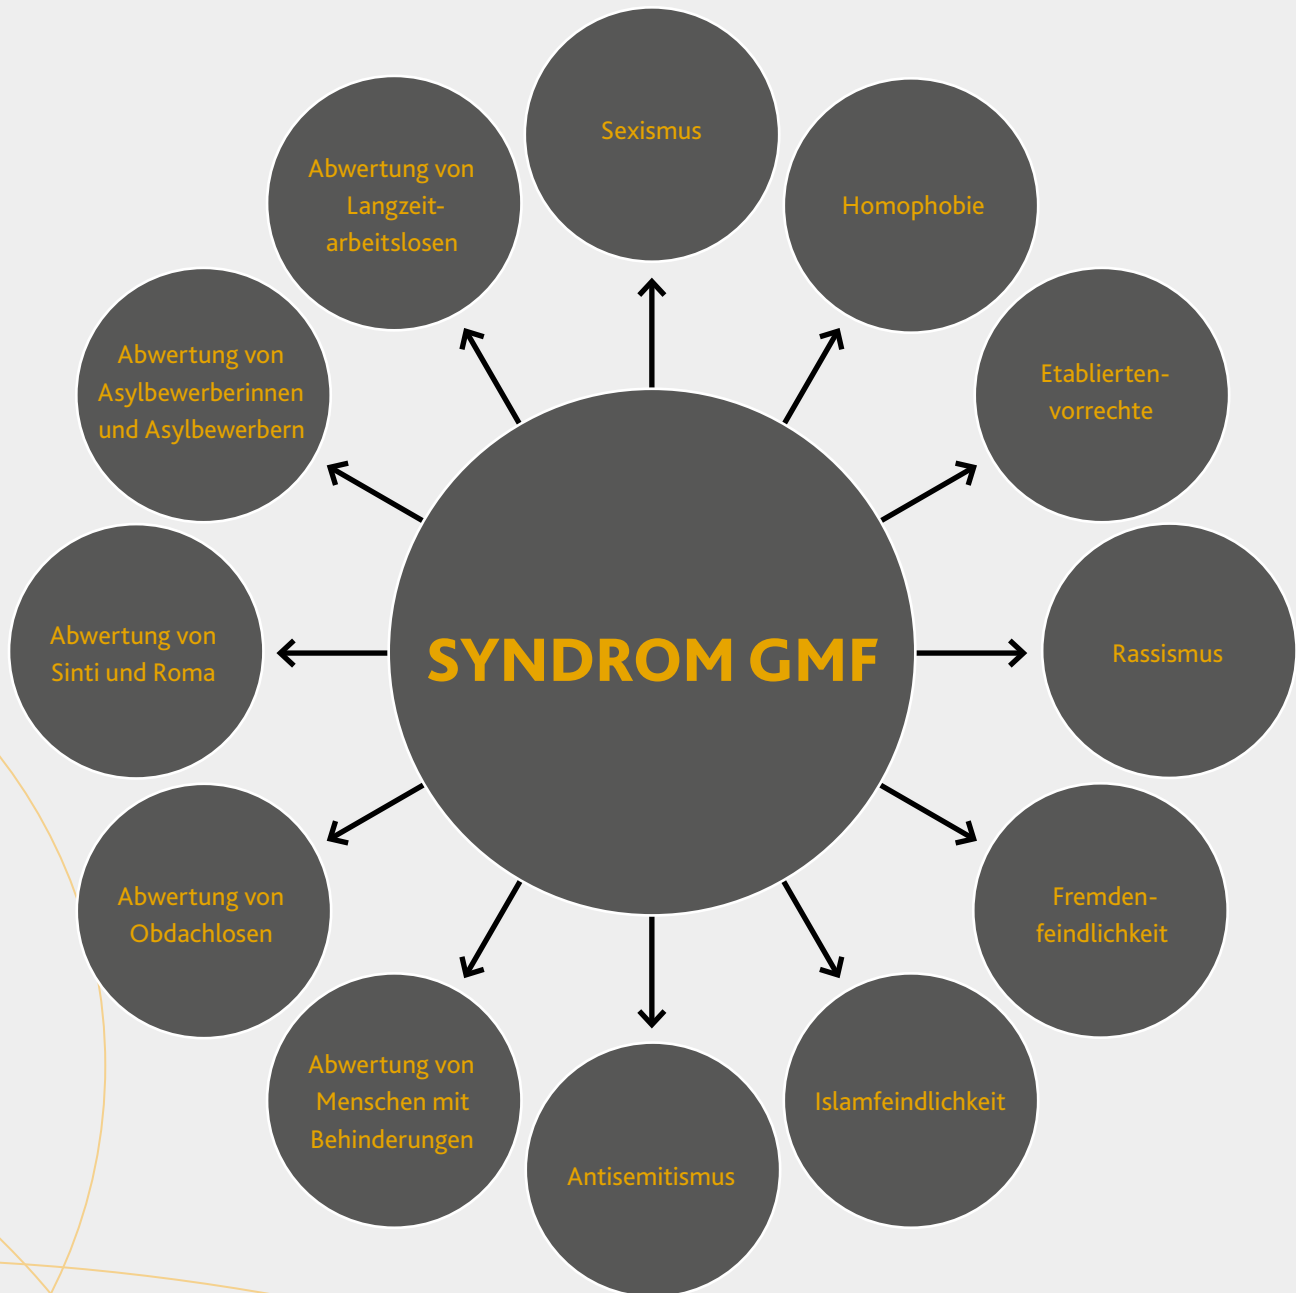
SYNDROM GMF

Sexismus

Homophobie

Etablierten-vorrechte

Rassismus

Fremden-feindlichkeit

Islamfeindlichkeit

Antisemitismus

Abwertung von Menschen mit Behinderungen

Abwertung von Obdachlosen

Abwertung von Sinti und Roma

Abwertung von Asylbewerberinnen und Asylbewerbern

Abwertung von Langzeit-arbeitslosen